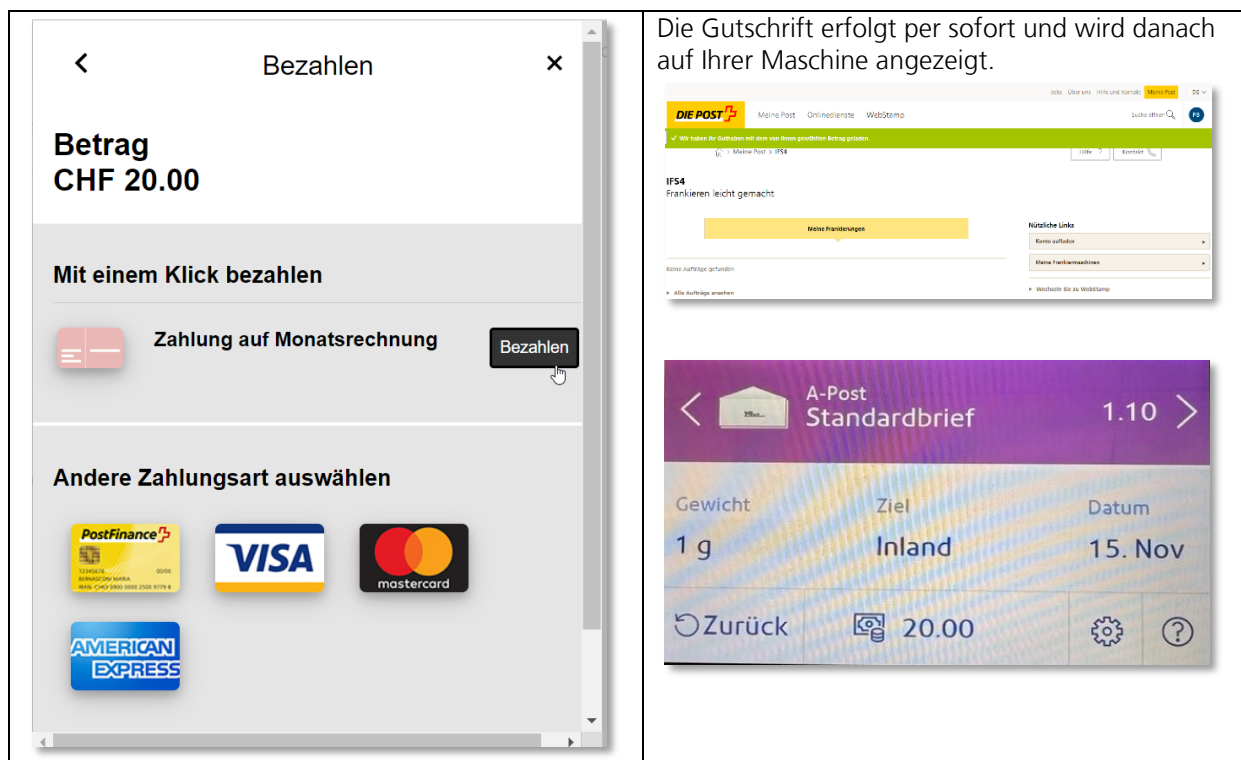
Bezahlen

Betrag
CHF 20.00

Mit einem Klick bezahlen

Zahlung auf Monatsrechnung

Bezahlen

Andere Zahlungsart auswählen

PostFinance

VISA

mastercard

AMERICAN EXPRESS

Die Gutschrift erfolgt per sofort und wird danach auf Ihrer Maschine angezeigt.

Jobs Über uns Hilfe und Kontakt Meine Post DE

DIE POST Meine Post Onlinedienste WebStamp Suche öffnen

Wir haben Ihr Guthaben mit dem von Ihnen gewählten Betrag geladen.

> Meine Post > IFS4 Hilfe Kontakt

IFS4
Frankieren leicht gemacht

Meine Frankierungen

Keine Aufträge gefunden

Alle Aufträge ansehen

Nützliche Links
Konto aufladen
Meine Frankiermaschinen
Wechseln Sie zu WebStamp

A-Post
Standardbrief 1.10

Gewicht Ziel Datum
1 g Inland 15. Nov

Zurück 20.00